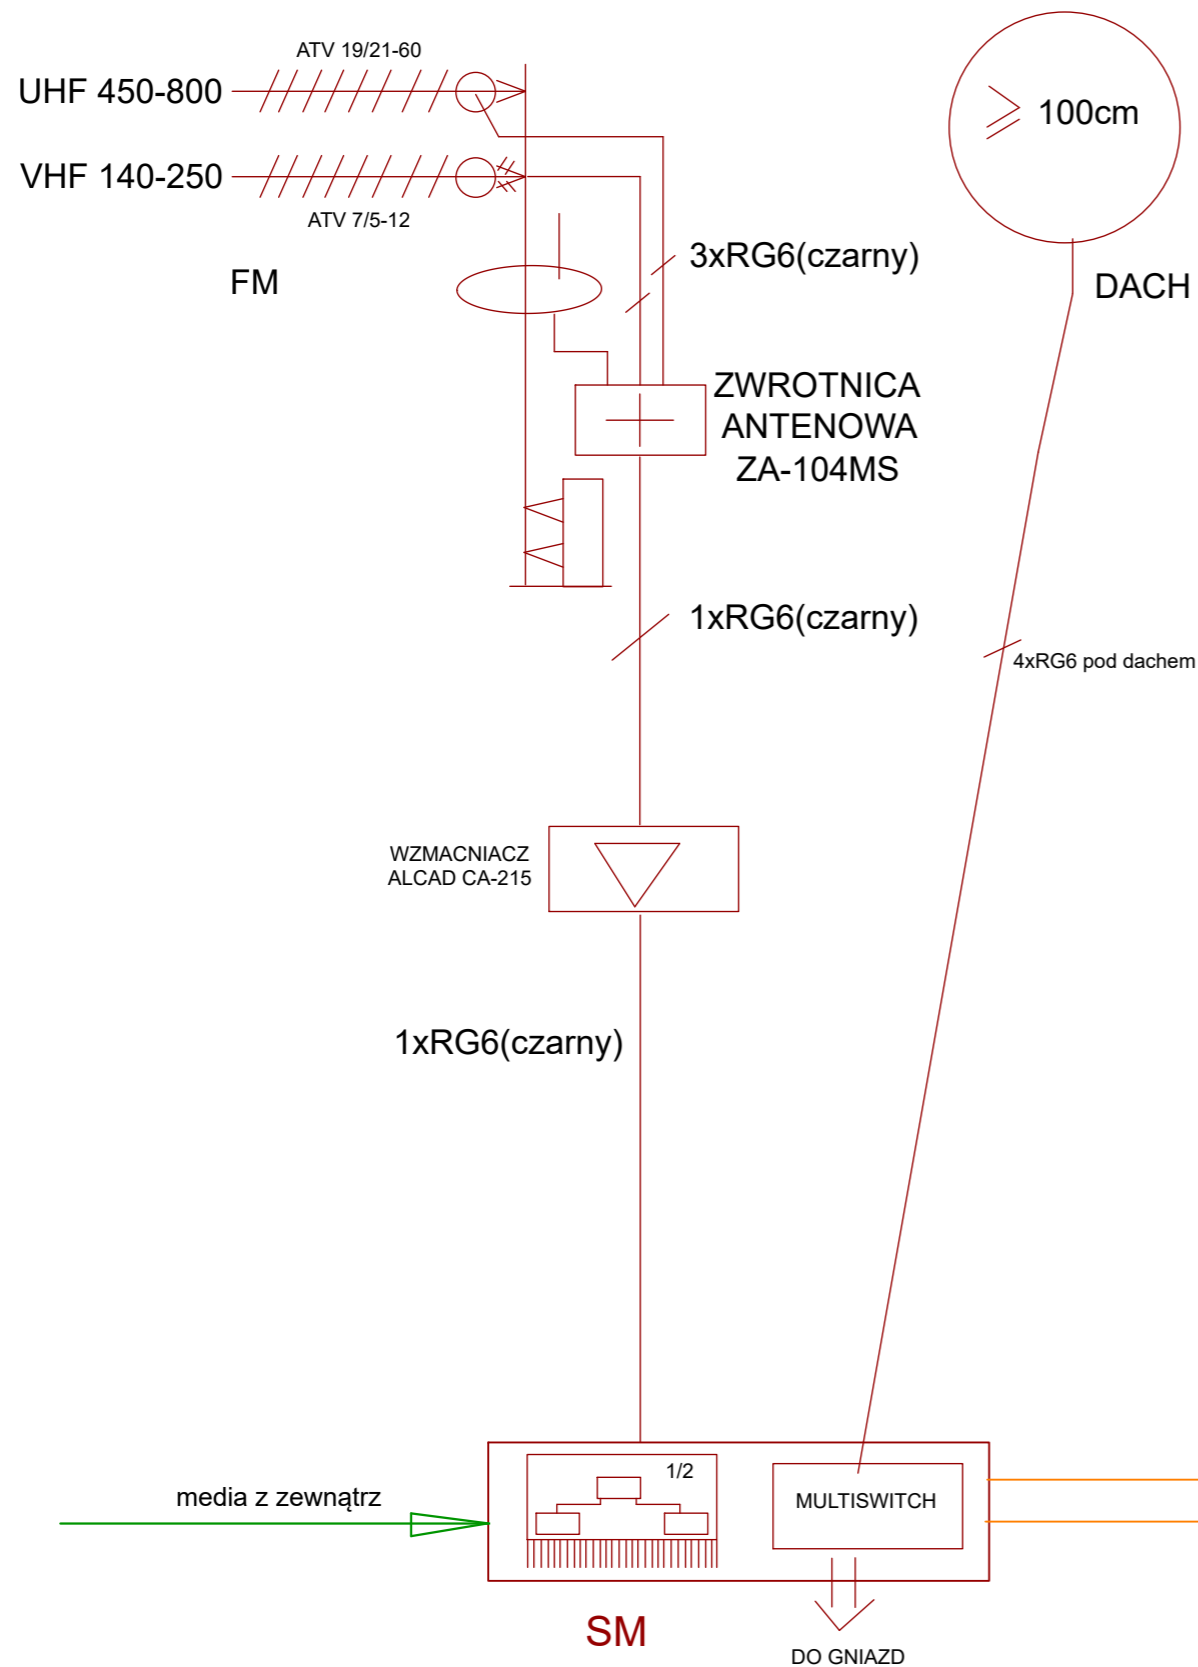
ATV 19/21-60

UHF 450-800

VHF 140-250

ATV 7/5-12

FM

100cm

DACH

3xRG6(czarny)

ZWROTNICA ANTENOWA ZA-104MS

1xRG6(czarny)

4xRG6 pod dachem

WZMACNIACZ ALCAD CA-215

1xRG6(czarny)

1/2

media z zewnątrz

MULTISWITCH

SM

DO GNIAZD